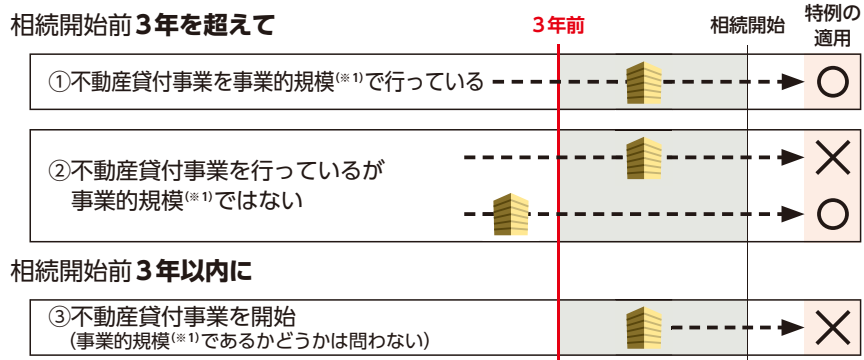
相続開始前**3年を超えて**

3年前

相続開始

特例の適用

①不動産貸付事業を事業的規模(※1)で行っている

○

②不動産貸付事業を行っているが事業的規模(※1)ではない

×

○

相続開始前**3年以内に**

③不動産貸付事業を開始
(事業的規模(※1)であるかどうかは問わない)

×